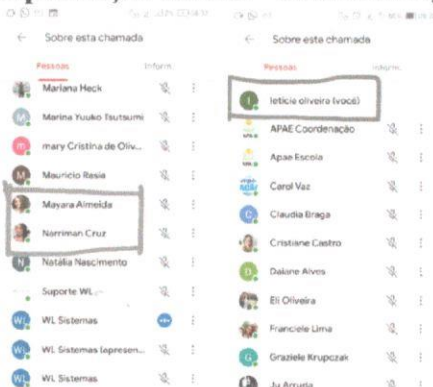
Sobre esta chamada

Pessoas Inform...

Mariana Heck

Marina Yuuko Tsutsumi

mary Cristina de Oliv...

Mauricio Resia

Mayara Almeida

Narriman Cruz

Natália Nascimento

Suporte WL...

WL Sistemas

WL Sistemas (apresen...

WL Sistemas

Sobre esta chamada

Pessoas Inform...

leticie oliveira (você)

APAE Coordenação

Apae Escola

Carol Vaz

Claudia Braga

Cristiane Castro

Daiane Alves

Eli Oliveira

Franciele Lima

Graziele Krupczak

Ju Arruda